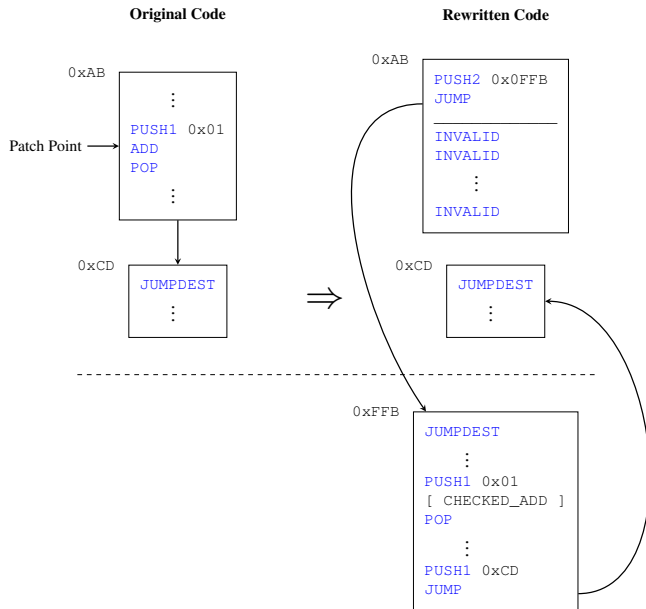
Original Code

Rewritten Code

0xAB

⋮
PUSH1 0x01
ADD
POP
⋮

Patch Point

0xCD

JUMPDEST
⋮

$\Rightarrow$

0xAB

PUSH2 0x0FFB
JUMP

INVALID
INVALID
⋮
INVALID

0xCD

JUMPDEST
⋮

0xFFB

JUMPDEST
⋮
PUSH1 0x01
[ CHECKED_ADD ]
POP
⋮
PUSH1 0xCD
JUMP